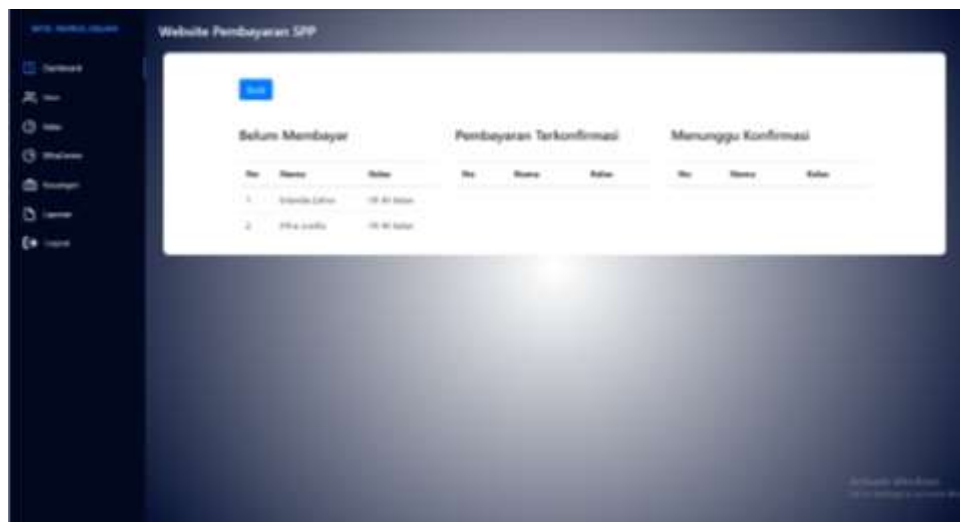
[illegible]

Website Pembayaran SPP

Dashboard
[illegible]
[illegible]
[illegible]
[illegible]
Laporan
Logout

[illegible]

Belum Membayar

| No | Nama | Kelas |
|---|---|---|
| 1 | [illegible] | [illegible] |
| 2 | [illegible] | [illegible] |

Pembayaran Terkonfirmasi

| No | Nama | Kelas |
|---|---|---|

Menunggu Konfirmasi

| No | Nama | Kelas |
|---|---|---|

Activate Windows
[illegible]